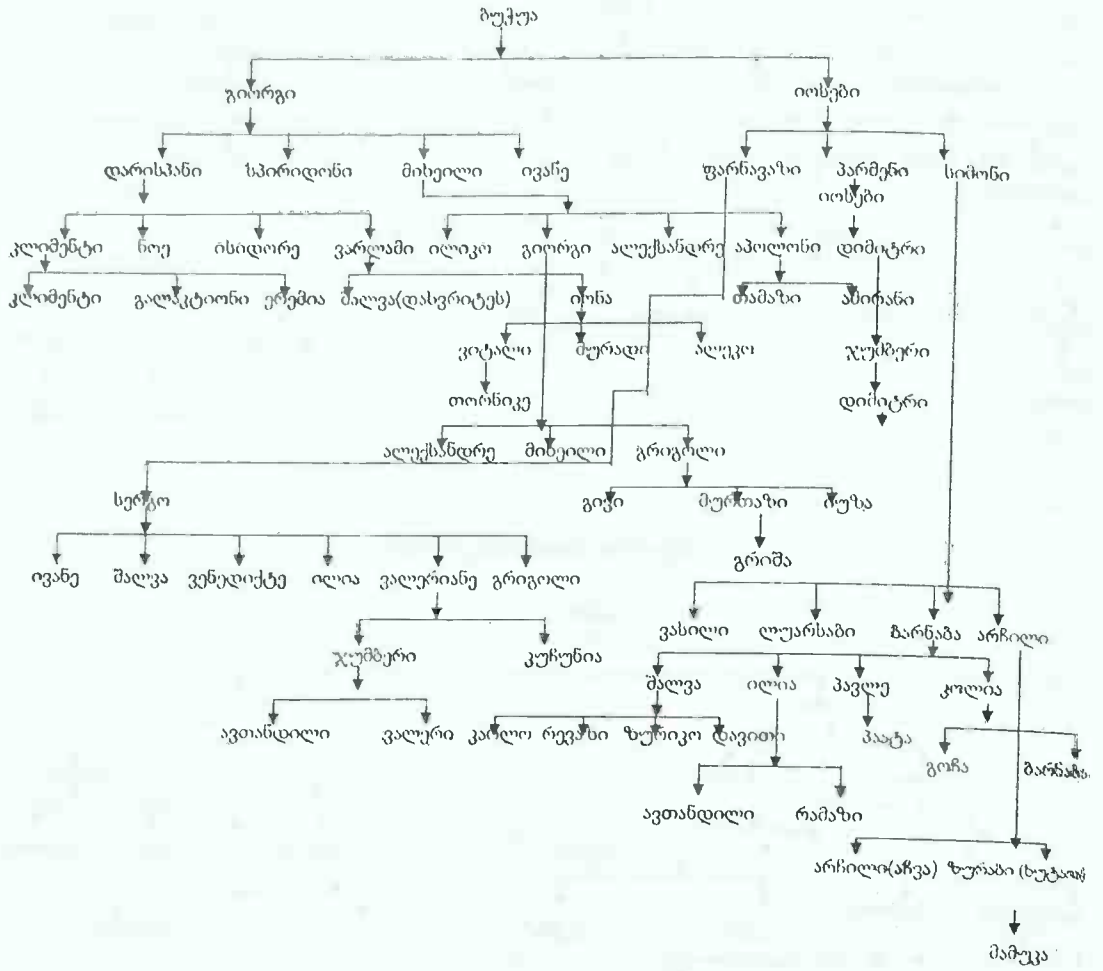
მუჭუა

გიორგი

იოსები

დარისპანი სპირიდონი მიხეილი ივანე

ფარნავაზი პარმენი სიმონი

იოსები

კლიმენტი ნოე ისიდორე ვარლამი ილიკო გიორგი ალექსანდრე აპოლონი დიმიტრი

კლიმენტი გალაკტიონი ერემია შალვა(დასვრიტეს) იონა თამაზი ასირანი

ვიტალი მურადი ალიკო ჯუმბერი

თორნიკე დიმიტრი

ალექსანდრე მიხეილი გრიგოლი

სერგო

გივი მურთაზი რუსა

ივანე შალვა ბენედიქტე ილია ვალერიანე გრიგოლი

გრიშა

ვასილი ლუარსაბი ბარნაბა არჩილი

ჯუმბერი კუჩუნია

შალვა ილია პავლე კოლია

ავთანდილი ვალერი კარლო რევაზი ზურიკო დავითი პაატა

გოჩა ბარნაბა

ავთანდილი რამაზი

არჩილი(აჩვა) ზურაბი (ზუტკა)

მამუკა